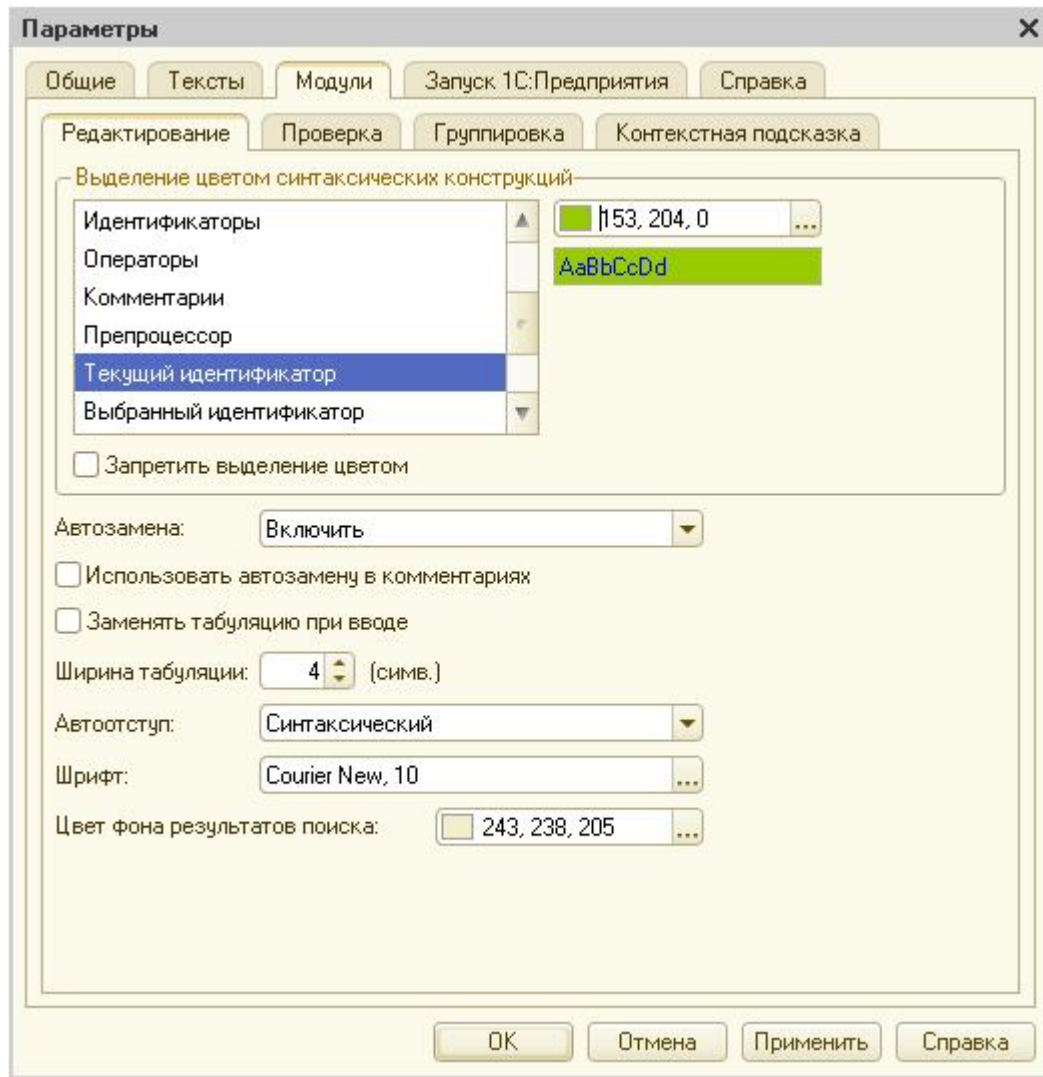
Параметры

×

Общие | Тексты | Модули | Запуск 1С:Предприятия | Справка

Редактирование | Проверка | Группировка | Контекстная подсказка

Выделение цветом синтаксических конструкций

Идентификаторы
Операторы
Комментарии
Препроцессор
Текущий идентификатор
Выбранный идентификатор

153, 204, 0 ...

AaBbCcDd

Запретить выделение цветом

Автозамена: Включить

Использовать автозамену в комментариях

Заменять табуляцию при вводе

Ширина табуляции: 4 (симв.)

Автоотступ: Синтаксический

Шрифт: Courier New, 10 ...

Цвет фона результатов поиска: 243, 238, 205 ...

OK | Отмена | Применить | Справка